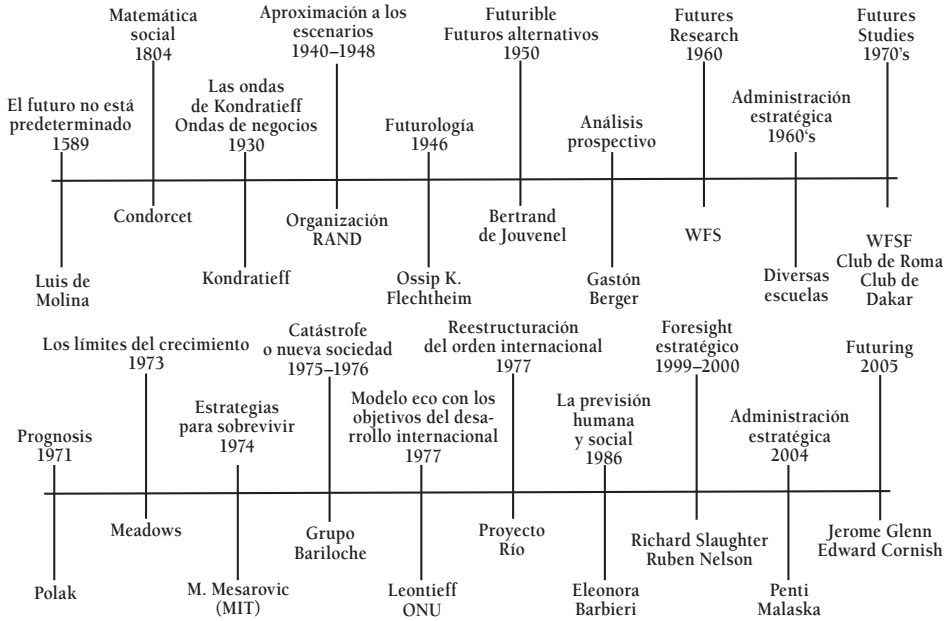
El futuro no está predeterminado 1589

Luis de Molina

Matemática social 1804

Condorcet

Las ondas de Kondratieff Ondas de negocios 1930

Kondratieff

Aproximación a los escenarios 1940–1948

Organización RAND

Futurología 1946

Ossip K. Flechtheim

Futurible Futuros alternativos 1950

Bertrand de Jouvenel

Análisis prospectivo

Gastón Berger

Futures Research 1960

WFS

Administración estratégica 1960's

Diversas escuelas

Futures Studies 1970's

WFSF Club de Roma Club de Dakar

Prognosis 1971

Polak

Los límites del crecimiento 1973

Meadows

Estrategias para sobrevivir 1974

M. Mesarovic (MIT)

Catástrofe o nueva sociedad 1975–1976

Grupo Bariloche

Modelo eco con los objetivos del desarrollo internacional 1977

Leontieff ONU

Reestructuración del orden internacional 1977

Proyecto Río

La previsión humana y social 1986

Eleonora Barbieri

Foresight estratégico 1999–2000

Richard Slaughter Ruben Nelson

Administración estratégica 2004

Penti Malaska

Futuring 2005

Jerome Glenn Edward Cornish